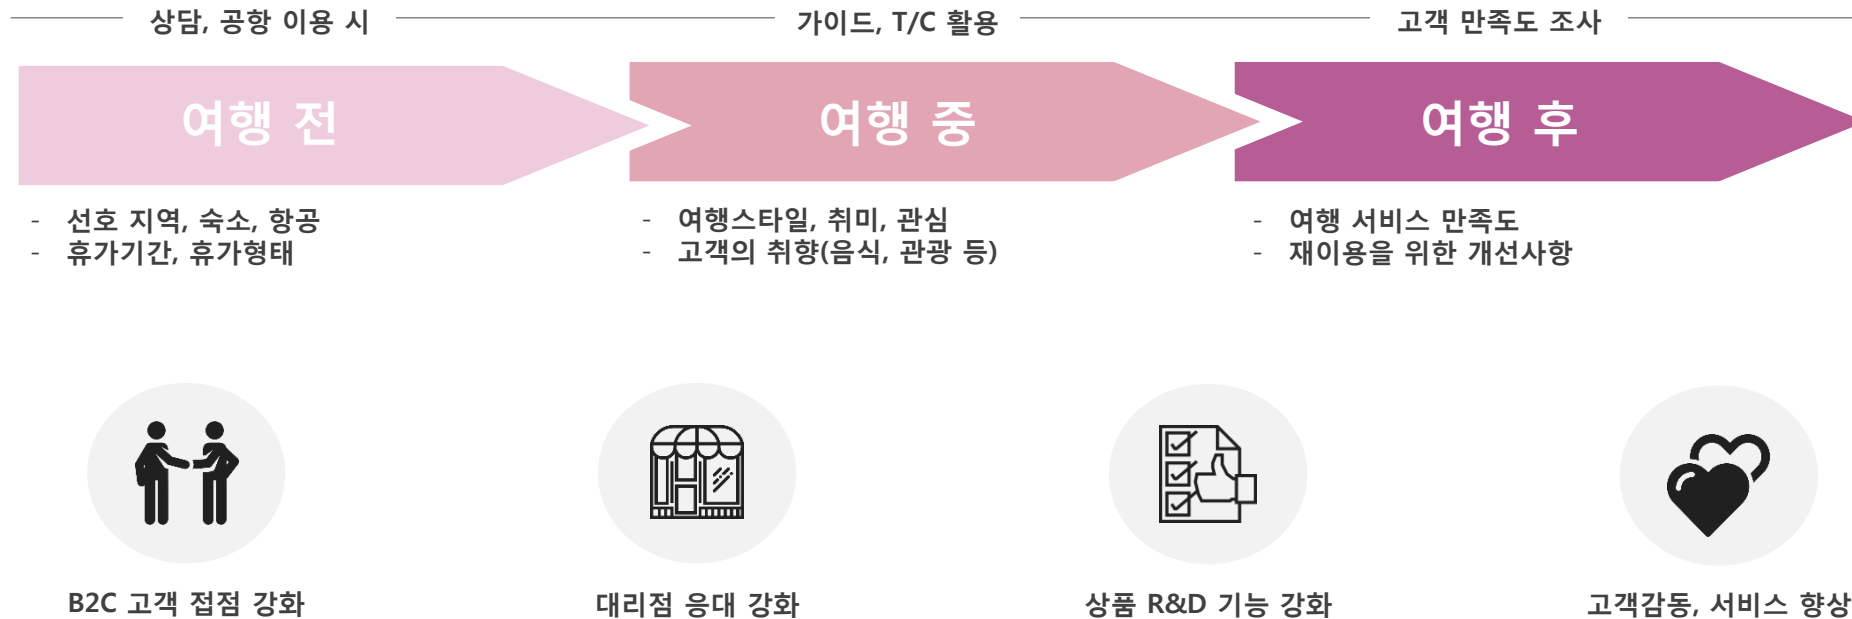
상담, 공항 이용 시

가이드, T/C 활용

고객 만족도 조사

여행 전

여행 중

여행 후

- 선호 지역, 숙소, 항공
- 휴가기간, 휴가형태

- 여행스타일, 취미, 관심
- 고객의 취향(음식, 관광 등)

- 여행 서비스 만족도
- 재이용을 위한 개선사항

B2C 고객 접점 강화

대리점 응대 강화

상품 R&D 기능 강화

고객감동, 서비스 향상